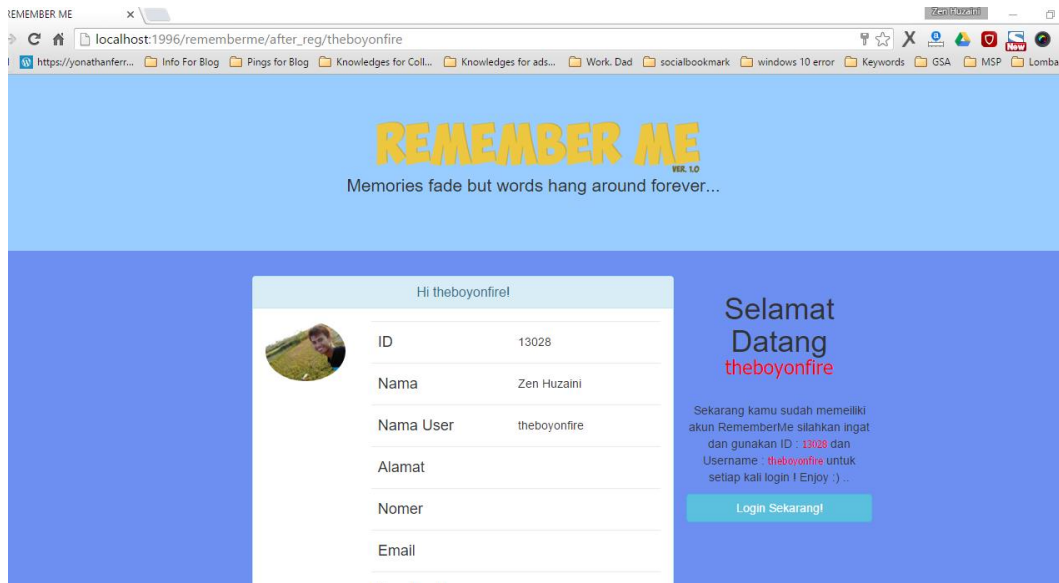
REMEMBER ME ×

Zen Huzaini

localhost:1996/rememberme/after_reg/theboyonfire

https://yonathanferr... Info For Blog Pings for Blog Knowledges for Coll... Knowledges for ads... Work. Dad socialbookmark windows 10 error Keywords GSA MSP Lomba

REMEMBER ME
VER. 1.0
Memories fade but words hang around forever...

Hi theboyonfire!

| | |
|---|---|
| ID | 13028 |
| Nama | Zen Huzaini |
| Nama User | theboyonfire |
| Alamat | |
| Nomer | |
| Email | |

Selamat Datang
theboyonfire

Sekarang kamu sudah memeiliki akun RememberMe silahkan ingat dan gunakan ID : 13028 dan Username : theboyonfire untuk setiap kali login ! Enjoy :) ..

Login Sekarang!